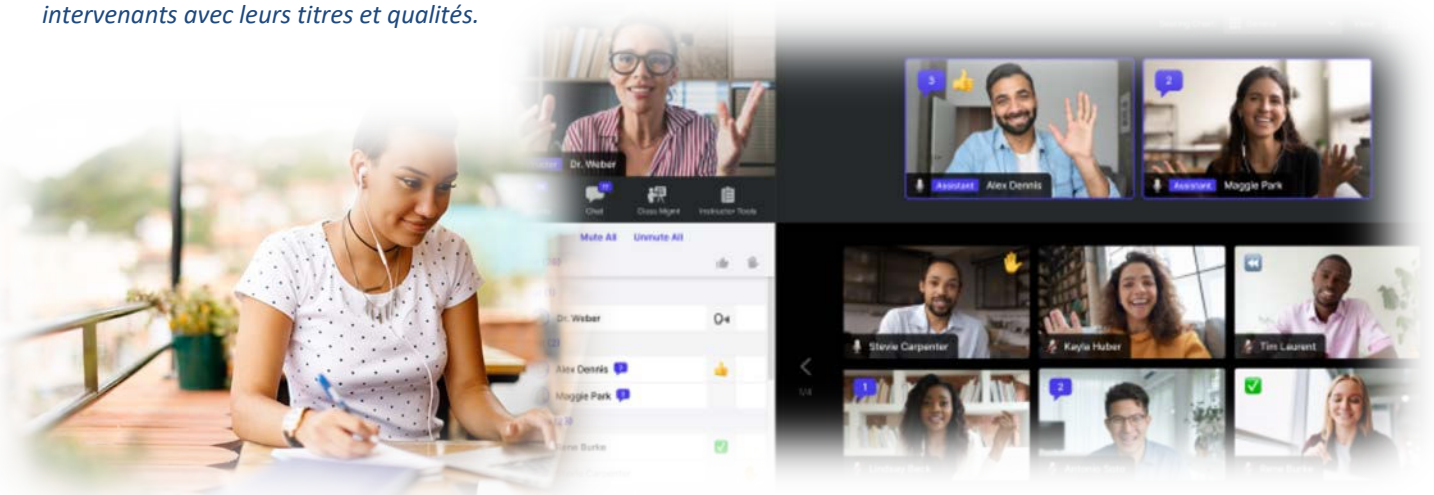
intervenants avec leurs titres et qualités.

3

2

Dr. Weber

Assistant Alex Dennis

Assistant Maggie Park

Chat

Class Mgmt

Instructor Tools

Mute All

Unmute All

Dr. Weber

Alex Dennis

Maggie Park

Stevie Carpenter

Kayla Huber

Tim Laurent

1/4

1

2